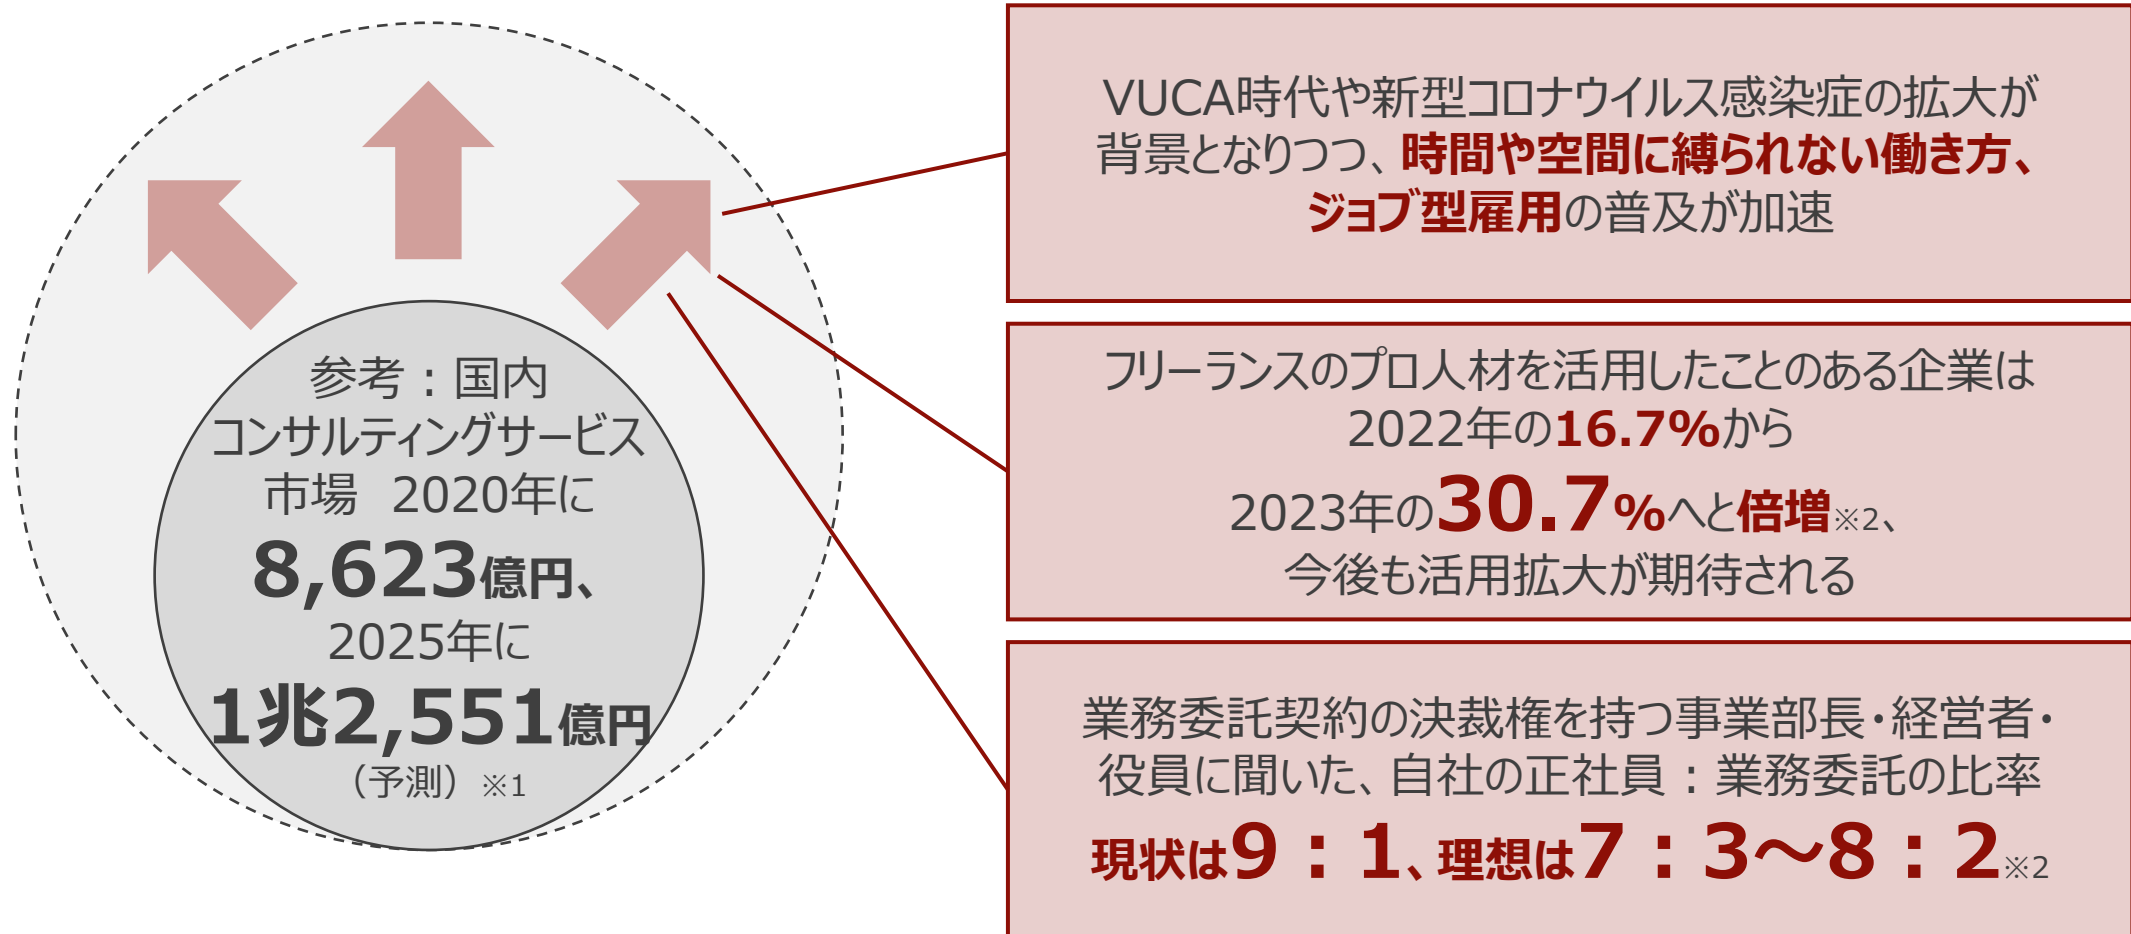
参考：国内
コンサルティングサービス
市場　2020年に
8,623億円、
2025年に
1兆2,551億円
（予測）※1

VUCA時代や新型コロナウイルス感染症の拡大が背景となりつつ、時間や空間に縛られない働き方、ジョブ型雇用の普及が加速

フリーランスのプロ人材を活用したことのある企業は
2022年の16.7%から
2023年の30.7%へと倍増※2、
今後も活用拡大が期待される

業務委託契約の決裁権を持つ事業部長・経営者・役員に聞いた、自社の正社員：業務委託の比率
現状は9：1、理想は7：3～8：2※2